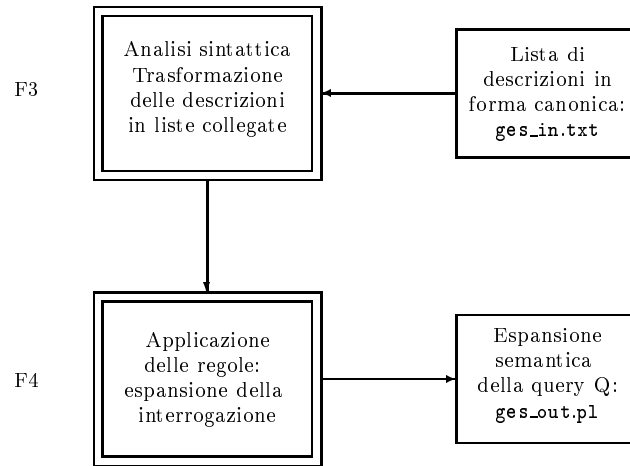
F3

Analisi sintattica Trasformazione delle descrizioni in liste collegate

Lista di descrizioni in forma canonica: ges_in.txt

F4

Applicazione delle regole: espansione della interrogazione

Espansione semantica della query Q: ges_out.pl